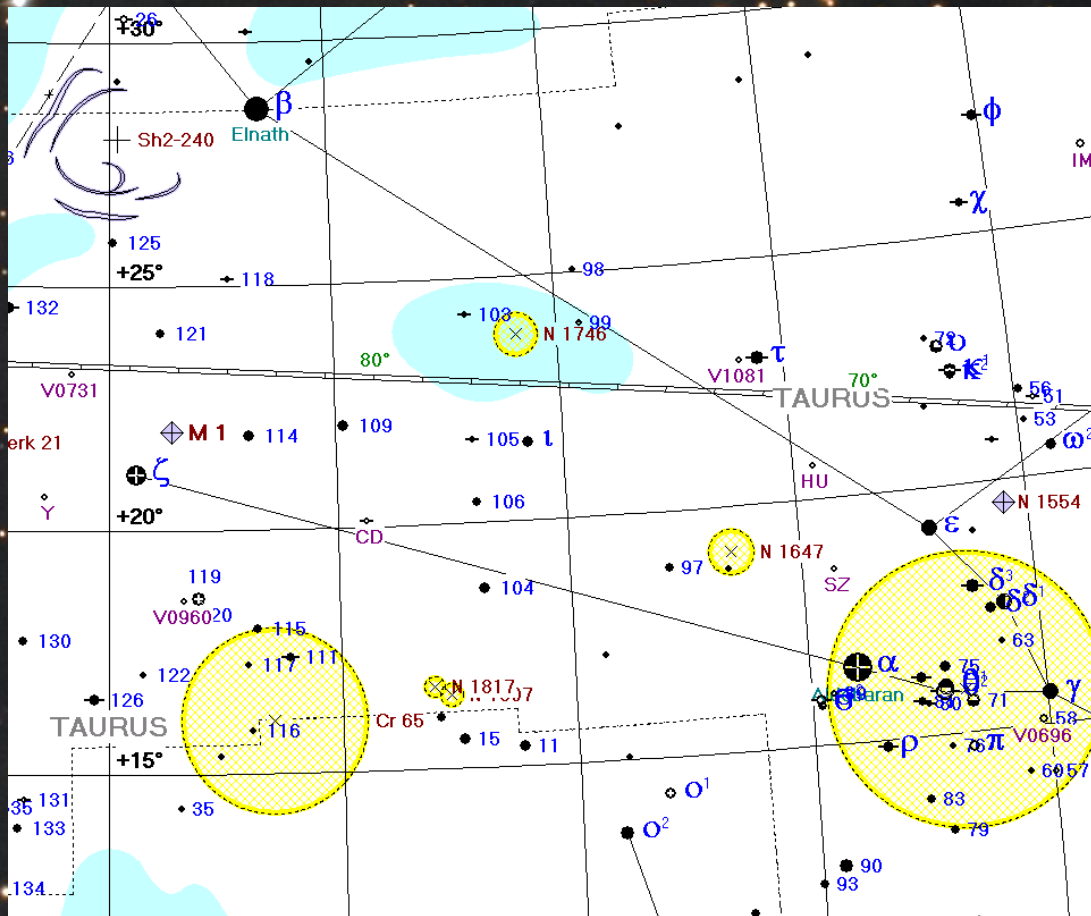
26
+30°
$\beta$
Elnath
Sh2-240
$\phi$
IM
$\chi$
125
+25°
118
98
132
103
N 1746
99
121
$\tau$
79
$\upsilon$
80°
V1081
70°
$\kappa^2$
56
V0731
TAURUS
51
53
M 1
114
109
105
$\iota$
erk 21
$\omega^2$
$\zeta$
HU
N 1554
106
+20°
$\varepsilon$
Y
CD
N 1647
97
SZ
119
104
$\delta^3$
V0960
20
$\delta\delta^1$
115
130
63
111
$\alpha$
75
117
122
N 1817
$\theta^2$
$\gamma$
126
Aldebaran
80
71
TAURUS
Cr 65
116
58
15
11
V0696
$\rho$
$\pi$
+15°
60
57
131
$o^1$
35
83
133
79
$o^2$
90
134
93